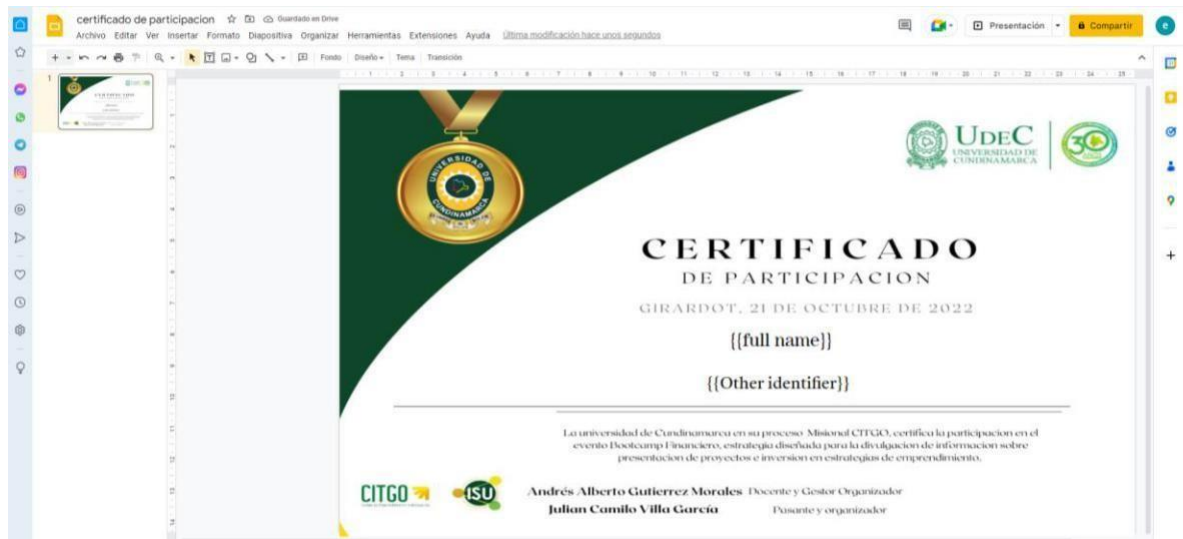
certificado de participacion Guardado en Drive
Archivo Editar Ver Insertar Formato Diapositiva Organizar Herramientas Extensiones Ayuda Última modificación hace unos segundos
Presentación Compartir
Fondo Diseño Tema Transición

UNIVERSIDAD DE CUNDINAMARCA

UDEC UNIVERSIDAD DE CUNDINAMARCA

30

CERTIFICADO
DE PARTICIPACION
GIRARDOT, 21 DE OCTUBRE DE 2022

{{full name}}

{{Other identifier}}

La universidad de Cundinamarca en su proceso Misional CITGO, certifica la participacion en el evento Bootcamp Financiero, estrategia diseñada para la divulgacion de informacion sobre presentacion de proyectos e inversion en estrategias de emprendimiento.

CITGO

ISU

Andrés Alberto Gutierrez Morales Docente y Gestor Organizador
Julian Camilo Villa García Pasante y organizador